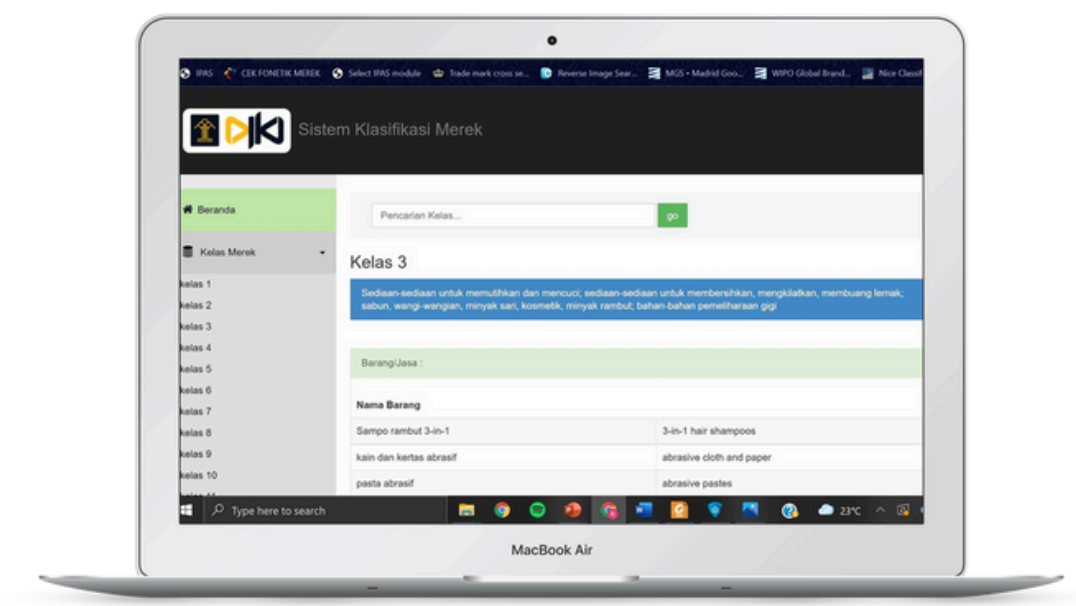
IPAS CEK FONETIK MEREK Select IPAS module Trade mark cross se... Reverse Image Sear... MGS • Madrid Goo... WIPO Global Brand... Nice Classif

Sistem Klasifikasi Merek

Beranda

Kelas Merek

kelas 1
kelas 2
kelas 3
kelas 4
kelas 5
kelas 6
kelas 7
kelas 8
kelas 9
kelas 10

Pencarian Kelas...

go

Kelas 3

Sediaan-sediaan untuk memutihkan dan mencuci; sediaan-sediaan untuk membersihkan, mengkilatkan, membuang lemak; sabun, wangi-wangian, minyak sari, kosmetik, minyak rambut; bahan-bahan pemeliharaan gigi

Barang/Jasa :

Nama Barang

| | |
|---|---|
| Sampo rambut 3-in-1 | 3-in-1 hair shampoos |
| kain dan kertas abrasif | abrasive cloth and paper |
| pasta abrasif | abrasive pastes |

Type here to search

23°C

MacBook Air